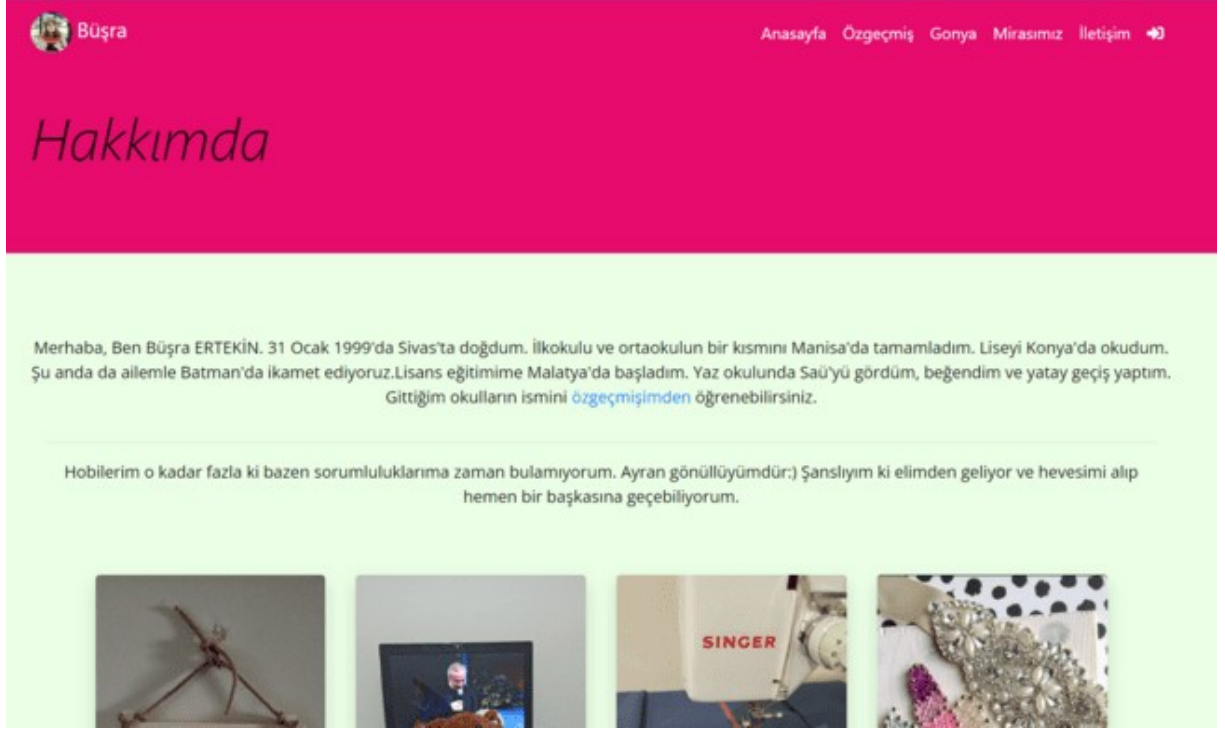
Büşra

Anasayfa Özgeçmiş Gonya Mirasımız İletişim

Hakkımda

Merhaba, Ben Büşra ERTEKİN. 31 Ocak 1999'da Sivas'ta doğdum. İlkokulu ve ortaokulun bir kısmını Manisa'da tamamladım. Liseyi Konya'da okudum. Şu anda da ailemle Batman'da ikamet ediyoruz.Lisans eğitimime Malatya'da başladım. Yaz okulunda Saü'yü gördüm, beğendim ve yatay geçiş yaptım. Gittiğim okulların ismini özgeçmişimden öğrenebilirsiniz.

Hobilerim o kadar fazla ki bazen sorumluluklarıma zaman bulamıyorum. Ayran gönüllüyümdür:) Şanslıyım ki elimden geliyor ve hevesimi alıp hemen bir başkasına geçebiliyorum.

SINGER